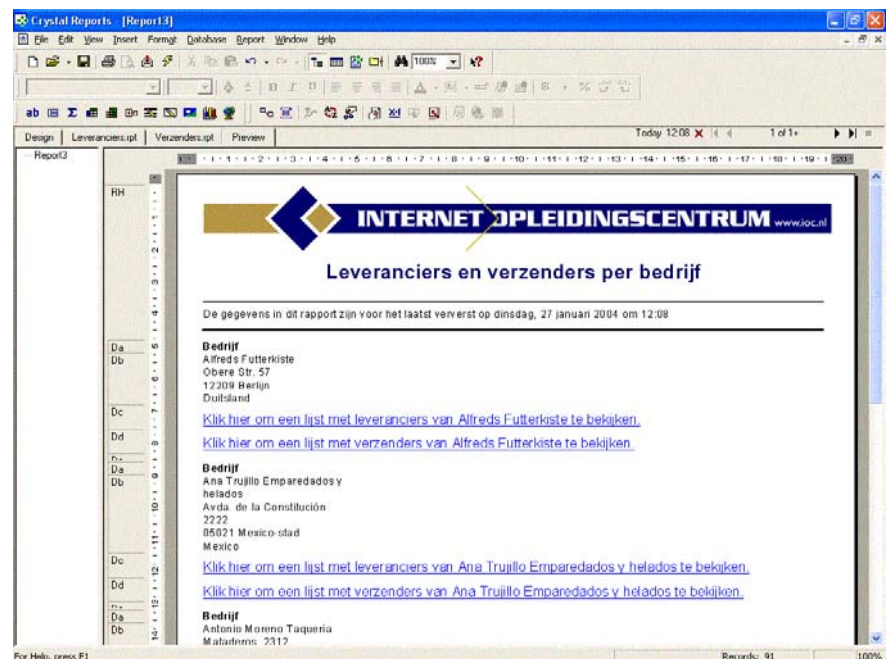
Crystal Reports - [Report3]

File Edit View Insert Format Database Report Window Help

100%

Design | Leveranciers.rpt | Verzenders.rpt | Preview

Today 12:08 X

1 of 1+

Report3

RH

INTERNET OPLEIDINGSCENTRUM www.ioc.nl

Leveranciers en verzenders per bedrijf

De gegevens in dit rapport zijn voor het laatst ververst op dinsdag, 27 januari 2004 om 12:08

Da
Db

Bedrijf
Alfreds Futterkiste
Obere Str. 57
12209 Berlijn
Duitsland

Dc

Klik hier om een lijst met leveranciers van Alfreds Futterkiste te bekijken.

Dd

Klik hier om een lijst met verzenders van Alfreds Futterkiste te bekijken.

Da
Db

Bedrijf
Ana Trujillo Emparedados y helados
Avda. de la Constitución
2222
05021 Mexico-stad
Mexico

Dc

Klik hier om een lijst met leveranciers van Ana Trujillo Emparedados y helados te bekijken.

Dd

Klik hier om een lijst met verzenders van Ana Trujillo Emparedados y helados te bekijken.

Da
Db

Bedrijf
Antonio Moreno Taqueria
Mataderos 2312

For Help, press F1

Records: 91

100%